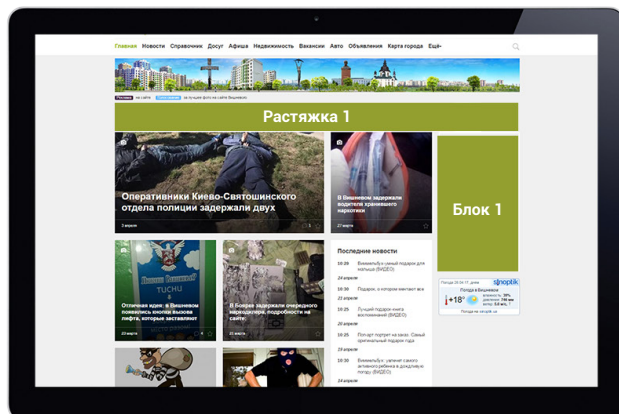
Главная Новости Справочник Досуг Афиша Недвижимость Вакансии Авто Объявления Карта города Ещё

на лучшее фото на сайте Вишнёвое

Растяжка 1

Оперативники Киево-Святошинского отдела полиции задержали двух

2 апреля

В Вишневом задержали водителя хранившего наркотики

27 марта

Блок 1

Отличная идея: в Вишневом появились кнопки вызова лифта, которые заставляют

22 марта

В Боярке задержали очередного закладчика, подробности на сайте:

20 марта

Последние новости

10:28 Вишнёвые: самый подарок для малыша (ВИДЕО)

24 апреля

10:00 Подарок, о котором мечтает вся

22 апреля

10:25 Лучший подарок-книга вложенный (ВИДЕО)

20 апреля

10:25 Поступ портрет на заказ. Самый оригинальный подарок года

18 апреля

10:20 Вишнёвые: увлекает своего активного ребёнка в дождливую погоду (ВИДЕО)

24 апреля

sinoptik

Погода в Вишнёвом

+18°

Погода на sinoptik.ua